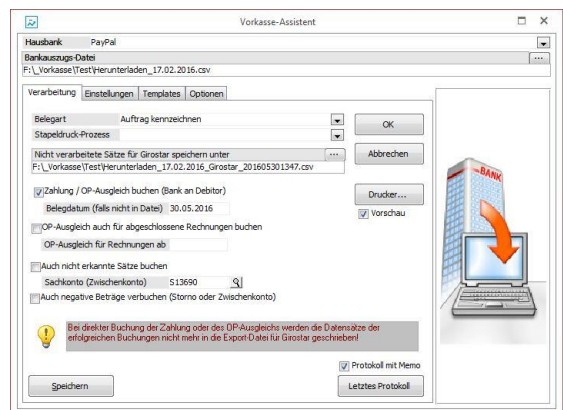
Vorkasse-Assistent

Hausbank PayPal

Bankauszugs-Datei

F:\_Vorkasse\Test\Herunterladen_17.02.2016.csv

Verarbeitung | Einstellungen | Templates | Optionen

Belegart Auftrag kennzeichnen

Stapeldruck-Prozess

Nicht verarbeitete Sätze für Girostar speichern unter

F:\_Vorkasse\Test\Herunterladen_17.02.2016_Girostar_201605301347.csv

Zahlung / OP-Ausgleich buchen (Bank an Debitor)

Belegdatum (falls nicht in Datei) 30.05.2016

OP-Ausgleich auch für abgeschlossene Rechnungen buchen

OP-Ausgleich für Rechnungen ab

Auch nicht erkannte Sätze buchen

Sachkonto (Zwischenkonto) S13690

Auch negative Beträge verbuchen (Storno oder Zwischenkonto)

Bei direkter Buchung der Zahlung oder des OP-Ausgleichs werden die Datensätze der erfolgreichen Buchungen nicht mehr in die Export-Datei für Girostar geschrieben!

Protokoll mit Memo

Speichern

Letztes Protokoll

OK

Abbrechen

Drucker...

Vorschau

BANK